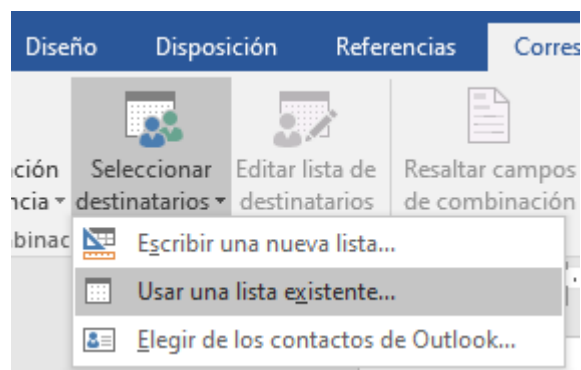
Diseño Disposición Referencias Corres

ación ncia ▾ binac

Seleccionar destinatarios ▾

Editar lista de destinatarios

Resaltar campos de combinación

Escribir una nueva lista...

Usar una lista existente...

Elegir de los contactos de Outlook...